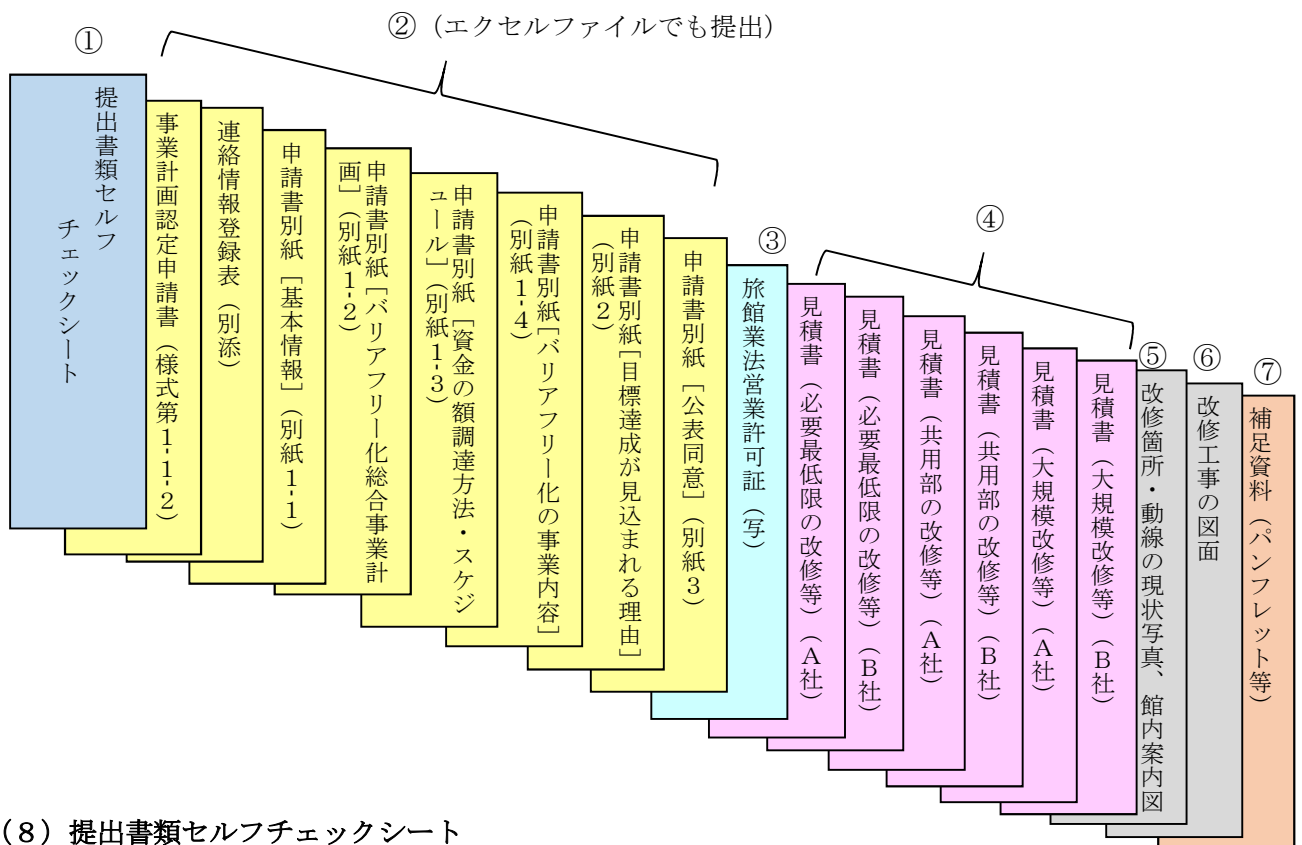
①

②（エクセルファイルでも提出）

提出書類セルフチェックシート

事業計画認定申請書（様式第1-1-2）

連絡情報登録表（別添）

申請書別紙［基本情報］（別紙1-1）

申請書別紙［バリアフリー化総合事業計画］（別紙1-2）

申請書別紙［資金の額調達方法・スケジュール］（別紙1-3）

申請書別紙［バリアフリー化の事業内容］（別紙1-4）

申請書別紙［目標達成が見込まれる理由］（別紙2）

申請書別紙［公表同意］（別紙3）

③

旅館業法営業許可証（写）

④

見積書（必要最低限の改修等）（A社）

見積書（必要最低限の改修等）（B社）

見積書（共用部の改修等）（A社）

見積書（共用部の改修等）（B社）

見積書（大規模改修等）（A社）

見積書（大規模改修等）（B社）

⑤

改修箇所・動線の現状写真、館内案内図

⑥

改修工事の図面

⑦

補足資料（パンフレット等）

（8）提出書類セルフチェックシート